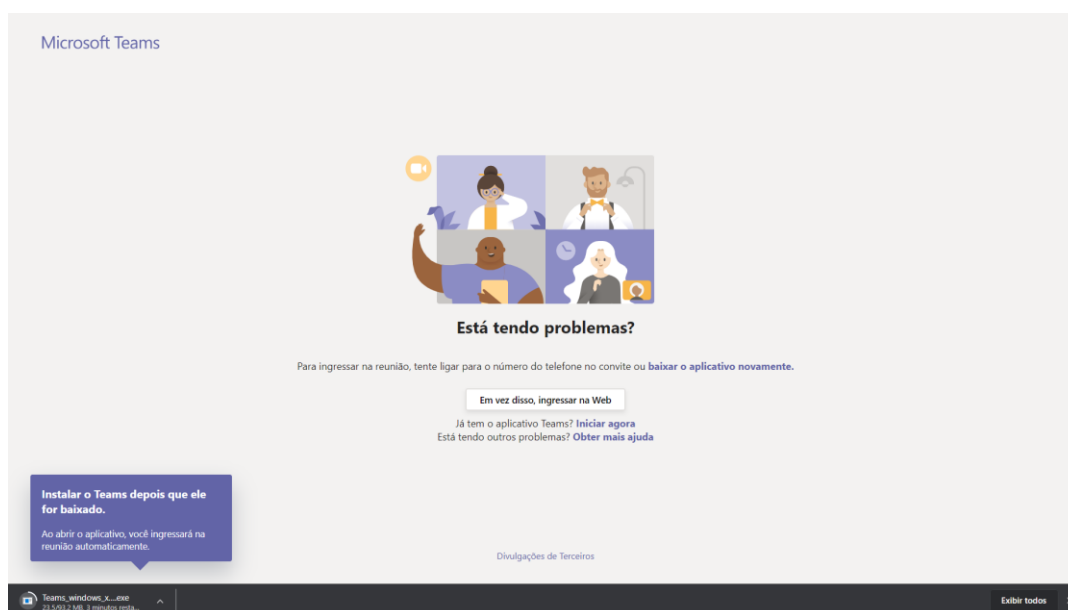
Microsoft Teams

Está tendo problemas?

Para ingressar na reunião, tente ligar para o número do telefone no convite ou baixar o aplicativo novamente.

Em vez disso, ingressar na Web

Já tem o aplicativo Teams? Iniciar agora
Está tendo outros problemas? Obter mais ajuda

Instalar o Teams depois que ele for baixado.

Ao abrir o aplicativo, você ingressará na reunião automaticamente.

Divulgações de Terceiros

Teams_windows_x....exe
23,5/93,2 MB, 3 minutos resta...

Exibir todos